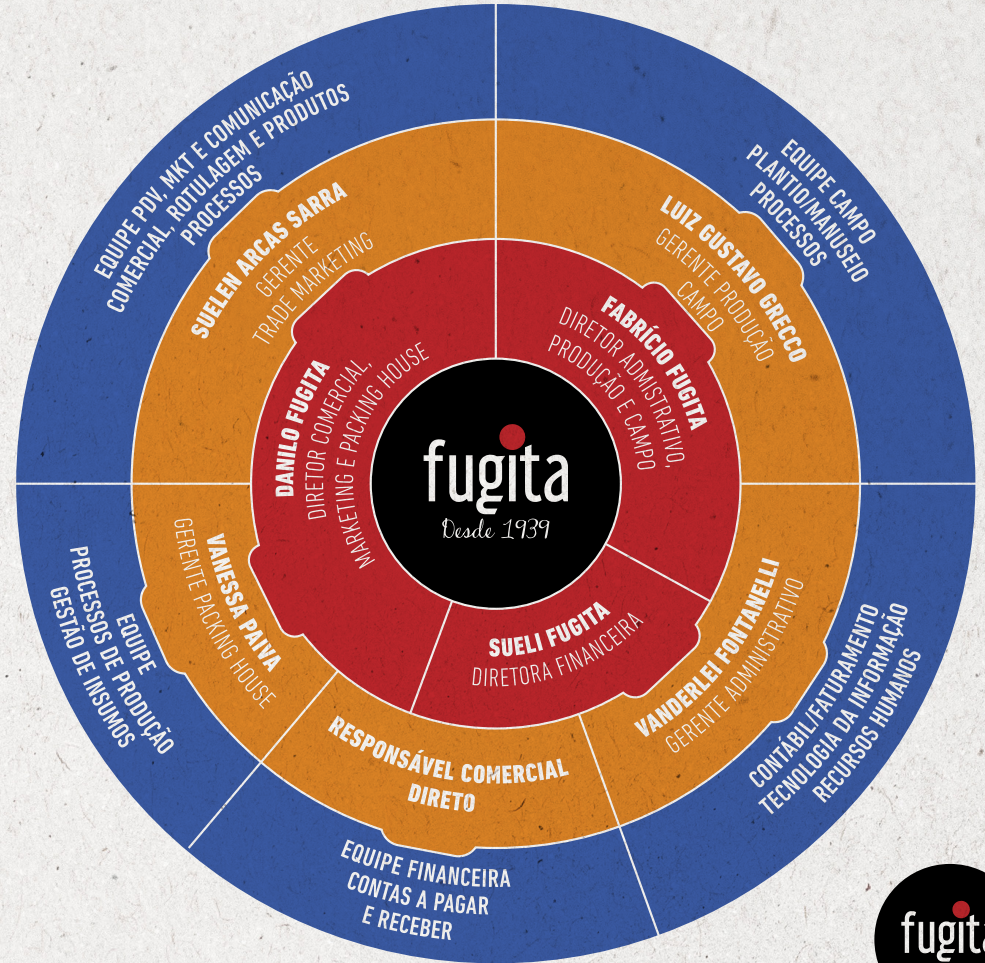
fugita
Desde 1939

DANILO FUGITA
DIRETOR COMERCIAL, MARKETING E PACKING HOUSE

FABRÍCIO FUGITA
DIRETOR ADMINISTRATIVO, PRODUÇÃO E CAMPO

SUELI FUGITA
DIRETORA FINANCEIRA

SUELEN ARCAS SARRA
GERENTE TRADE MARKETING

LUIZ GUSTAVO GRECCO
GERENTE PRODUÇÃO CAMPO

VANDERLEI FONTANELLI
GERENTE ADMINISTRATIVO

RESPONSÁVEL COMERCIAL DIRETO

VANESSA PAIVA
GERENTE PACKING HOUSE

EQUIPE PDV, MKT E COMUNICAÇÃO
COMERCIAL, ROTULAGEM E PRODUTOS
PROCESSOS

EQUIPE CAMPO
PLANTIO/MANUSEIO
PROCESSOS

CONTÁBIL/FATURAMENTO
TECNOLOGIA DA INFORMAÇÃO
RECURSOS HUMANOS

EQUIPE FINANCEIRA
CONTAS A PAGAR
E RECEBER

EQUIPE
PROCESSOS DE PRODUÇÃO
GESTÃO DE INSUMOS

fugita